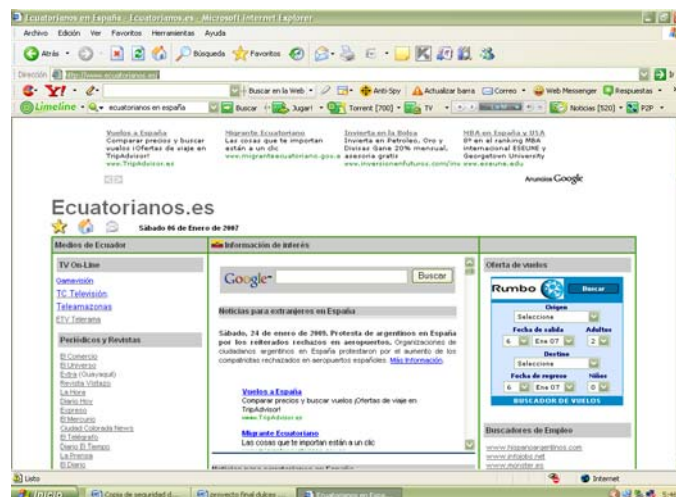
Ecuatorianos en España - Ecuatorianos.es - Microsoft Internet Explorer

Archivo Edición Ver Favoritos Herramientas Ayuda

Atrás Búsqueda Favoritos

Dirección http://www.ecuatorianos.es/

Y! Buscar en la Web Anti-Spy Actualizar barra Correo Web Messenger Respuestas

Limeline ecuatorianos en españa Buscar Jugar! Torrent [700] TV Noticias [520] P2P

Vuelos a España
Comparar precios y buscar vuelos ¡Ofertas de viaje en TripAdvisor!
www.TripAdvisor.es

Migrante Ecuatoriano
Las cosas que te importan están a un clic
www.migranteecuatoriano.gov.ec

Invierta en la Bolsa
Invierta en Petróleo, Oro y Divisas Gane 20% mensual. asesoría gratis
www.inversionenfuturos.com/inv

MBA en España y USA
8º en el ranking MBA internacional ESEUNE y Georgetown University
www.eseune.edu

Anuncios Google

Ecuatorianos.es

Sábado 06 de Enero de 2007

Medios de Ecuador

TV On-Line

Gamavisión
TC Televisión
Teleamazonas
ETV Telerama

Periódicos y Revistas

El Comercio
El Universo
Extra (Guayaquil)
Revista Vistazo
La Hora
Diario Hoy
Expreso
El Mercurio
Ciudad Colorada News
El Telégrafo
Diario El Tiempo
La Prensa
El Diario

Información de interés

Google Buscar

Noticias para extranjeros en España

Sábado, 24 de enero de 2009. Protesta de argentinos en España por los reiterados rechazos en aeropuertos. Organizaciones de ciudadanos argentinos en España protestaron por el aumento de los compatriotas rechazados en aeropuertos españoles. Más información.

Vuelos a España
Comparar precios y buscar vuelos ¡Ofertas de viaje en TripAdvisor!
www.TripAdvisor.es

Migrante Ecuatoriano
Las cosas que te importan están a un clic

Noticias para extranjeros en España

Oferta de vuelos

Rumbo Buscar

Origen
Seleccione
Fecha de salida Adultos
6 Ene 07 2
Destino
Seleccione
Fecha de regreso Niños
6 Ene 07 0
BUSCADOR DE VUELOS

Buscadores de Empleo

www.hispanoargentinos.com
www.infojobs.net
www.monster.es

Listo Internet

Inicio Copia de seguridad d... proyecto final dulces ... Ecuatorianos en Espa...